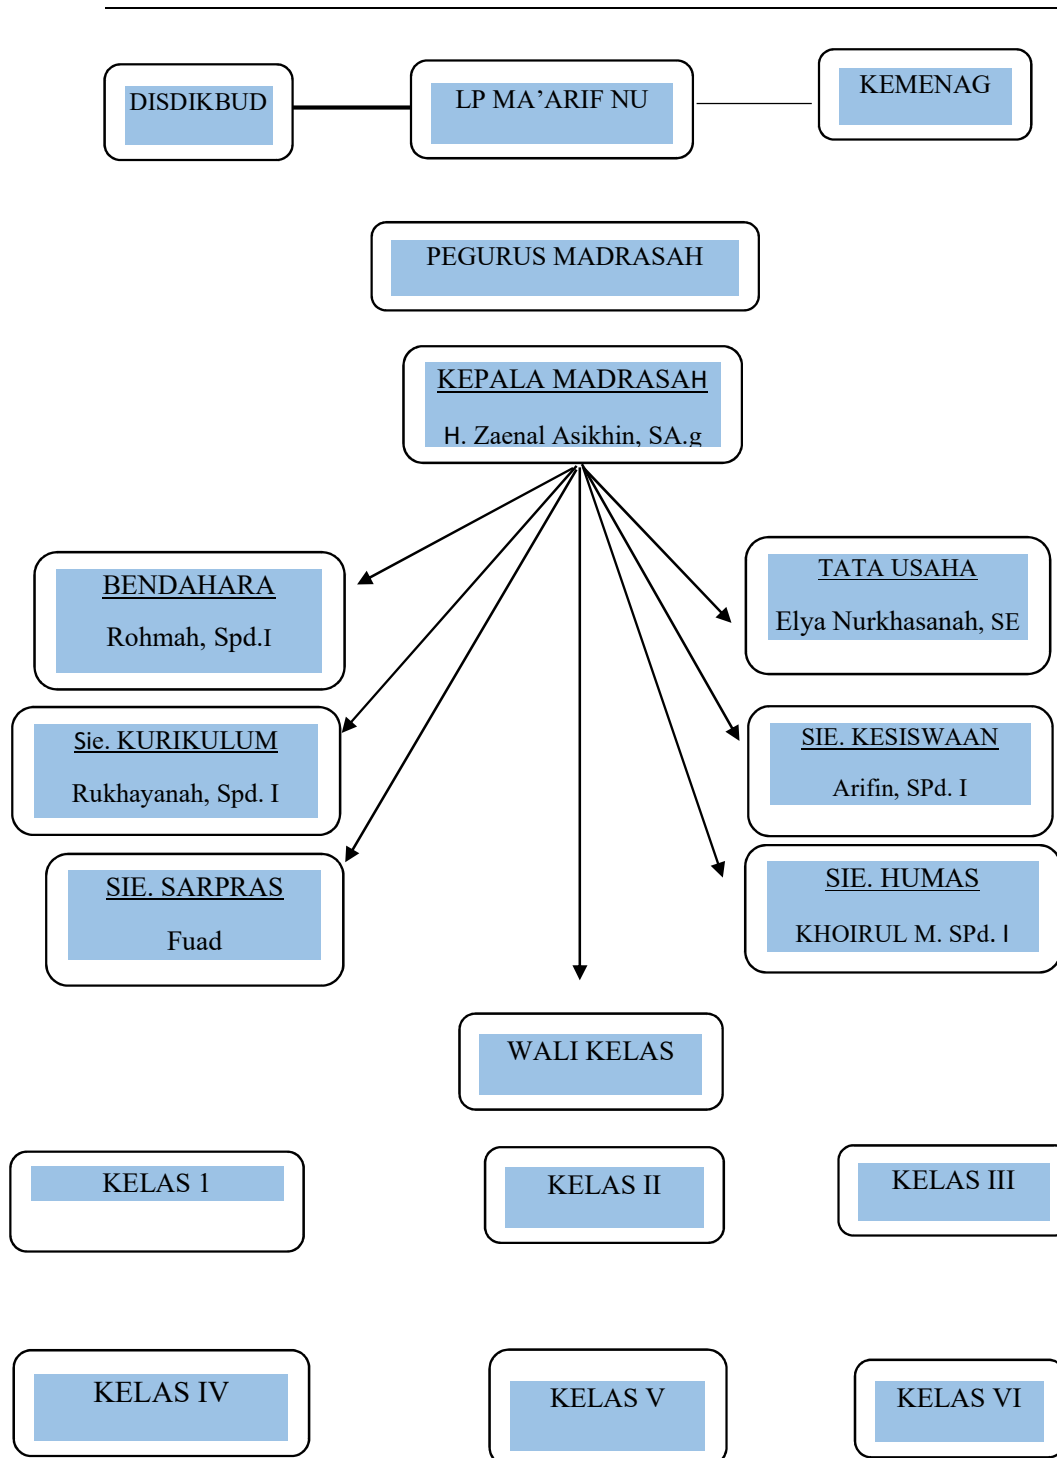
DISDIKBUD

LP MA’ARIF NU

KEMENAG

PEGURUS MADRASAH

KEPALA MADRASAH

H. Zaenal Asikhin, SA.g

BENDAHARA

Rohmah, Spd.I

TATA USAHA

Elya Nurkhasanah, SE

Sie. KURIKULUM

Rukhayanah, Spd. I

SIE. KESISWAAN

Arifin, SPd. I

SIE. SARPRAS

Fuad

SIE. HUMAS

KHOIRUL M. SPd. I

WALI KELAS

KELAS 1

KELAS II

KELAS III

KELAS IV

KELAS V

KELAS VI